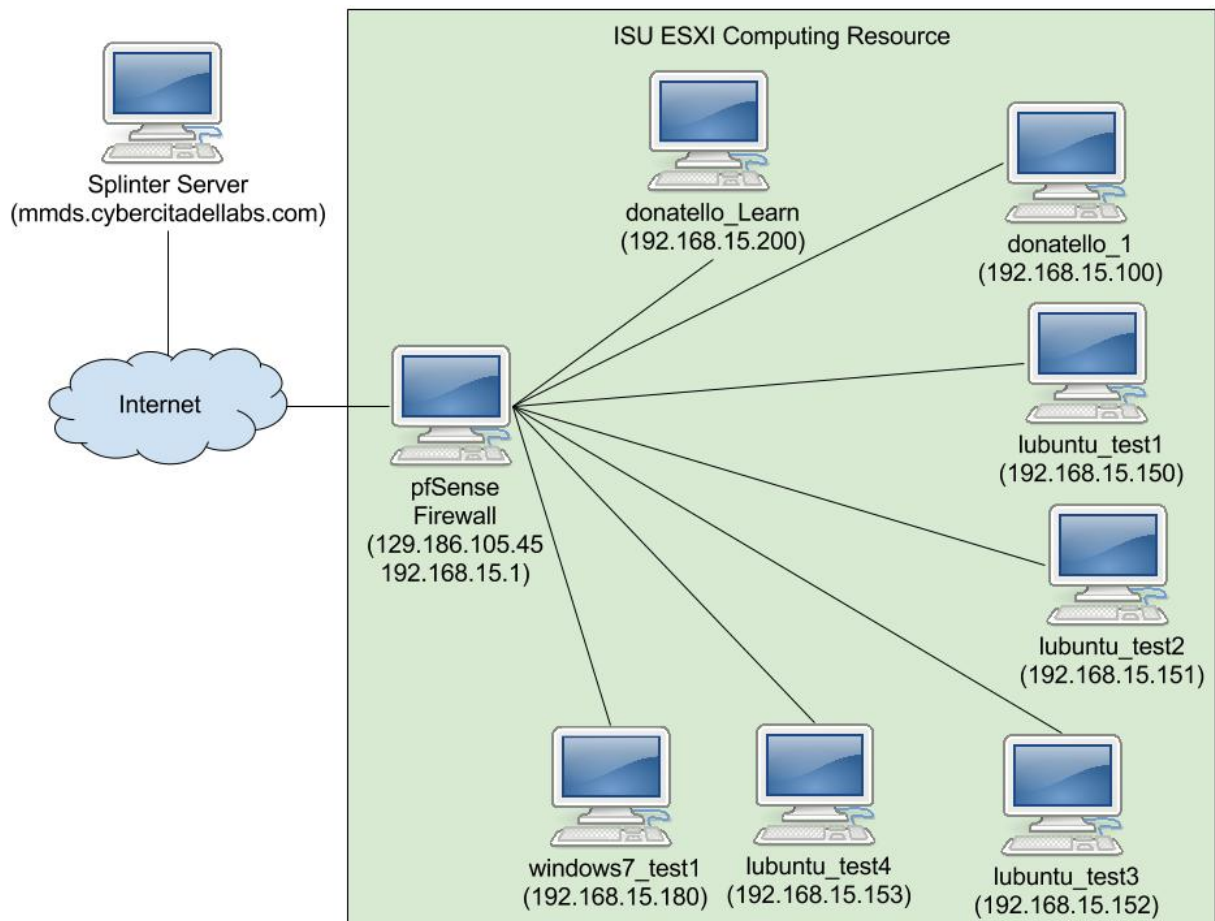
Splinter Server
(mmds.cybercitadellabs.com)

Internet

ISU ESXI Computing Resource

donatello_Learn
(192.168.15.200)

donatello_1
(192.168.15.100)

pfSense
Firewall
(129.186.105.45
192.168.15.1)

lubuntu_test1
(192.168.15.150)

lubuntu_test2
(192.168.15.151)

windows7_test1
(192.168.15.180)

lubuntu_test4
(192.168.15.153)

lubuntu_test3
(192.168.15.152)